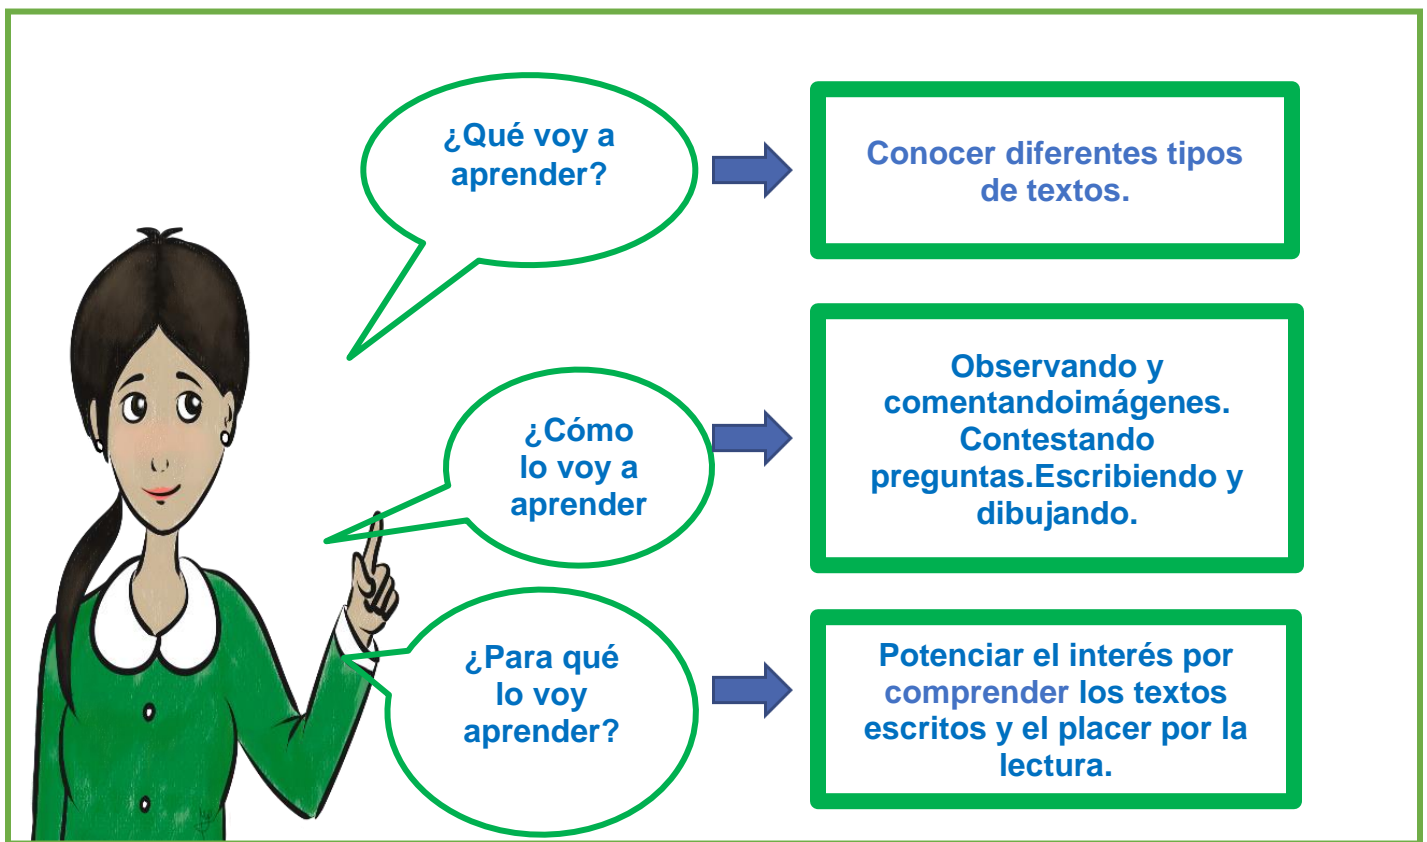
¿Qué voy a aprender?

Conocer diferentes tipos de textos.

¿Cómo lo voy a aprender

Observando y comentandoimágenes. Contestando preguntas.Escribiendo y dibujando.

¿Para qué lo voy aprender?

Potenciar el interés por comprender los textos escritos y el placer por la lectura.